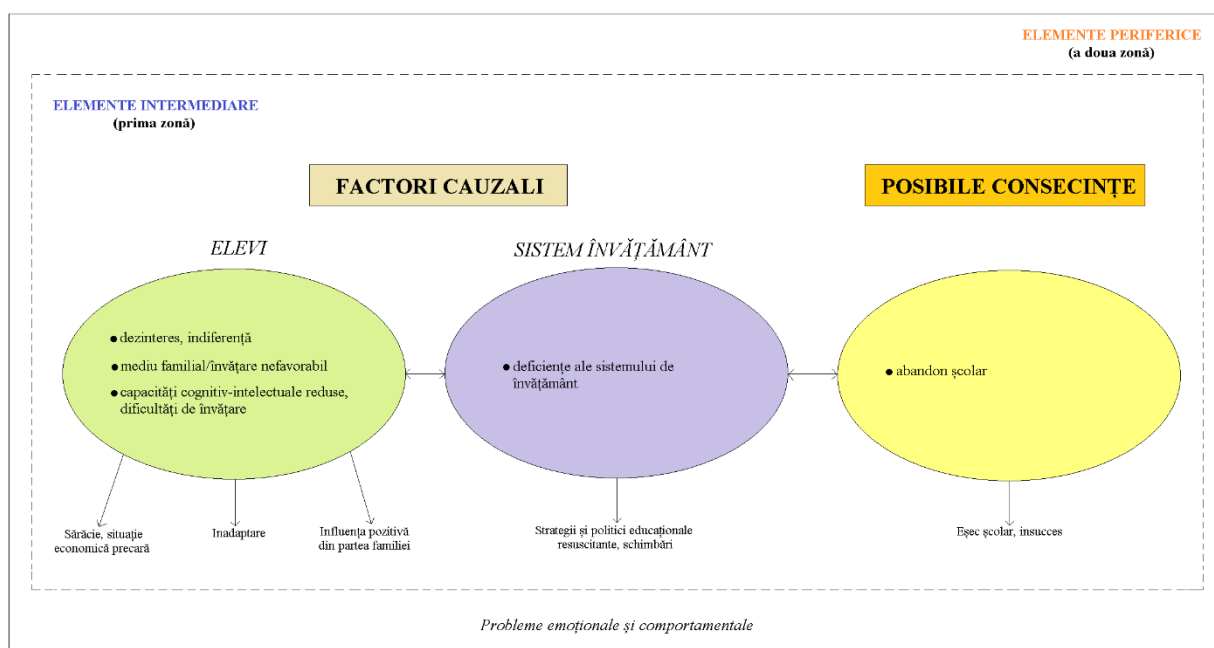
ELEMENTE PERIFERICE
(a doua zonă)

ELEMENTE INTERMEDIARE
(prima zonă)

FACTORI CAUZALI

POSIBILE CONSECINȚE

ELEVI

SISTEM ÎNVĂȚĂMÂNT

• dezinteres, indiferență
• mediu familial/învățare nefavorabil
• capacități cognitiv-intelectuale reduse, dificultăți de învățare

• deficiențe ale sistemului de învățământ

• abandon școlar

Sărăcie, situație economică precară

Inadaptare

Influența pozitivă din partea familiei

Strategii și politici educaționale resuscitante, schimbări

Eșec școlar, insucces

Probleme emoționale și comportamentale